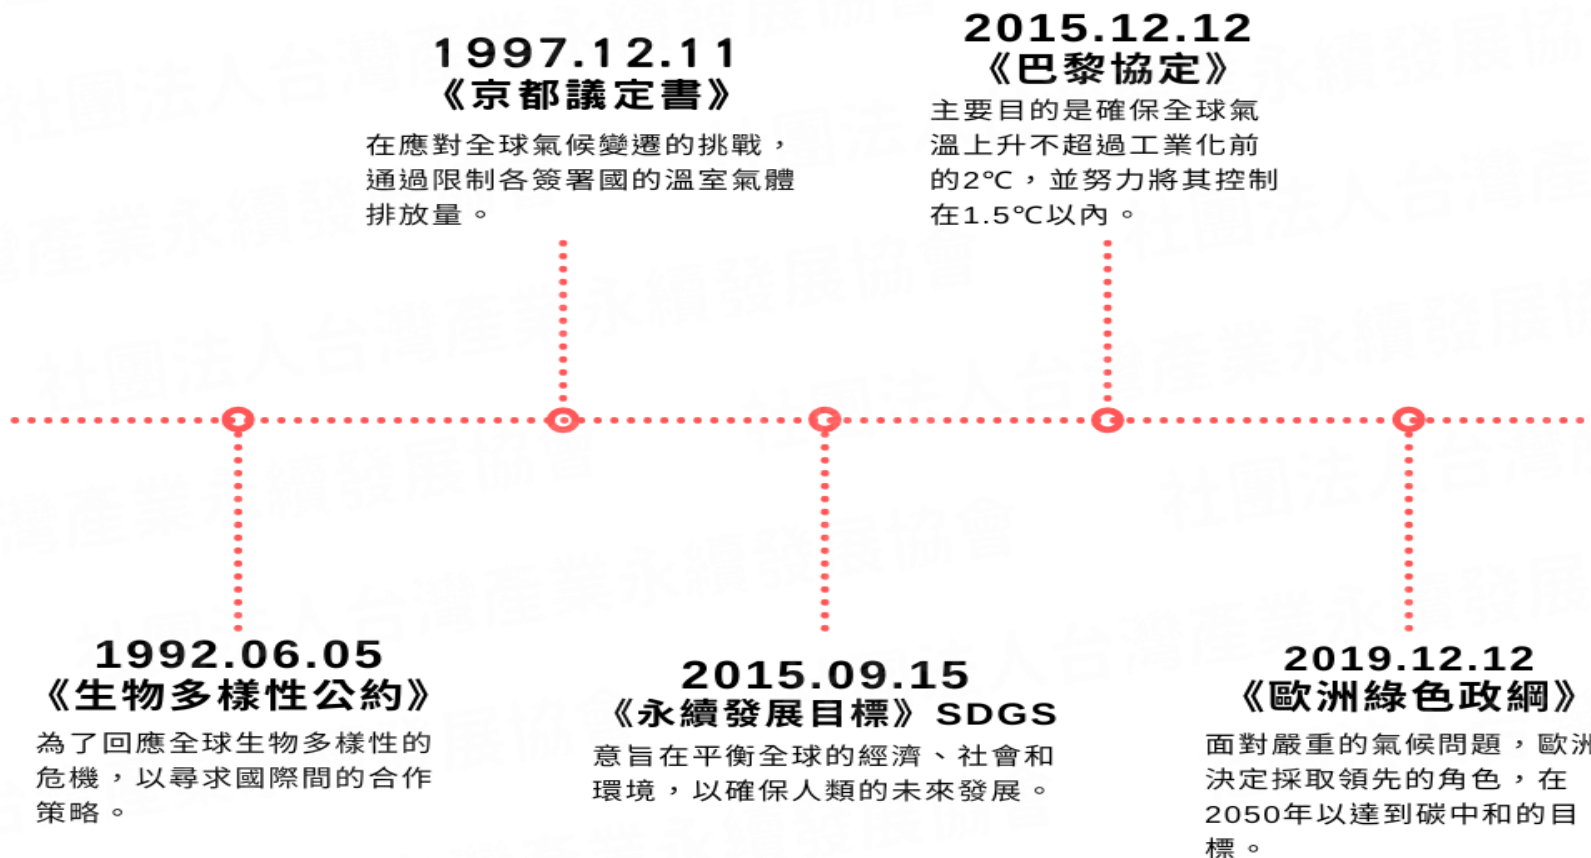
1997.12.11
《京都議定書》

在應對全球氣候變遷的挑戰，通過限制各簽署國的溫室氣體排放量。

2015.12.12
《巴黎協定》

主要目的是確保全球氣溫上升不超過工業化前的2°C，並努力將其控制在1.5°C以內。

1992.06.05
《生物多樣性公約》

為了回應全球生物多樣性的危機，以尋求國際間的合作策略。

2015.09.15
《永續發展目標》SDGS

意旨在平衡全球的經濟、社會和環境，以確保人類的未來發展。

2019.12.12
《歐洲綠色政綱》

面對嚴重的氣候問題，歐洲決定採取領先的角色，在2050年以達到碳中和的目標。

社團法人台灣產業永續發展協會